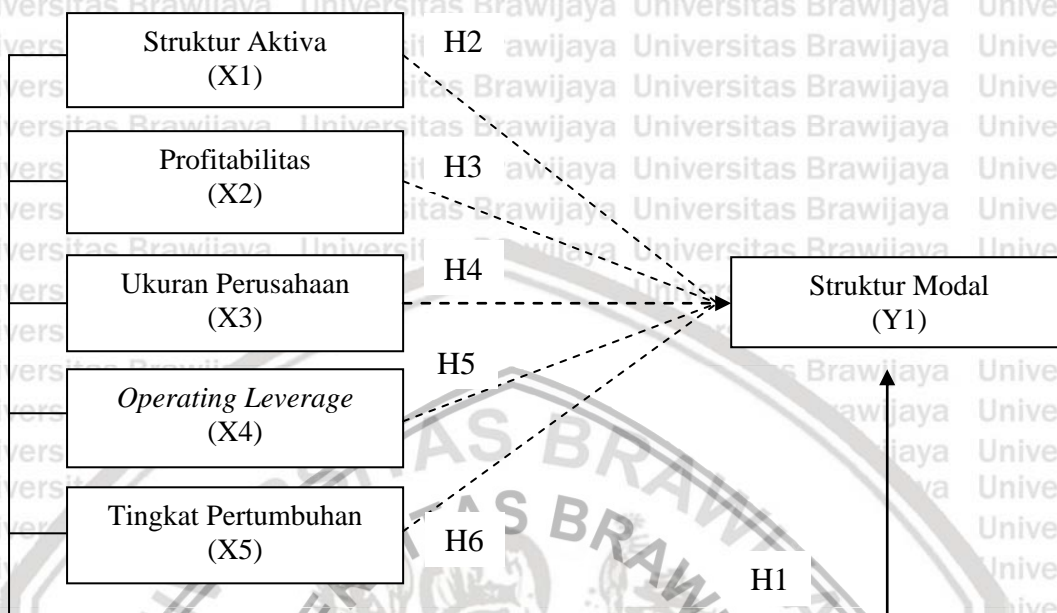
Struktur Aktiva
(X1)

H2

Profitabilitas
(X2)

H3

Ukuran Perusahaan
(X3)

H4

Struktur Modal
(Y1)

H5

*Operating Leverage*
(X4)

Tingkat Pertumbuhan
(X5)

H6

H1

Universitas Brawijaya Universitas Brawijaya Universitas Brawijaya Universitas Brawijaya